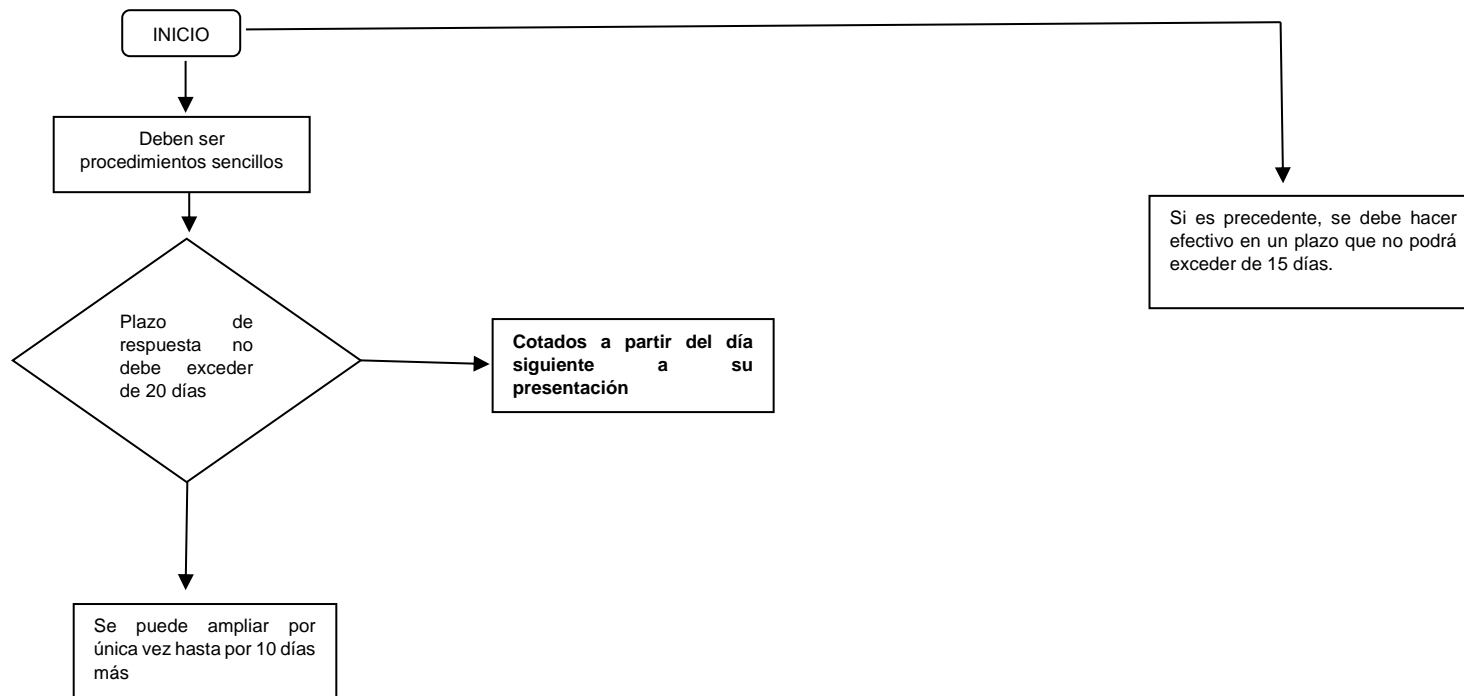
INICIO

Deben ser procedimientos sencillos

Plazo de respuesta no debe exceder de 20 días

**Cotados a partir del día siguiente a su presentación**

Se puede ampliar por única vez hasta por 10 días más

Si es precedente, se debe hacer efectivo en un plazo que no podrá exceder de 15 días.